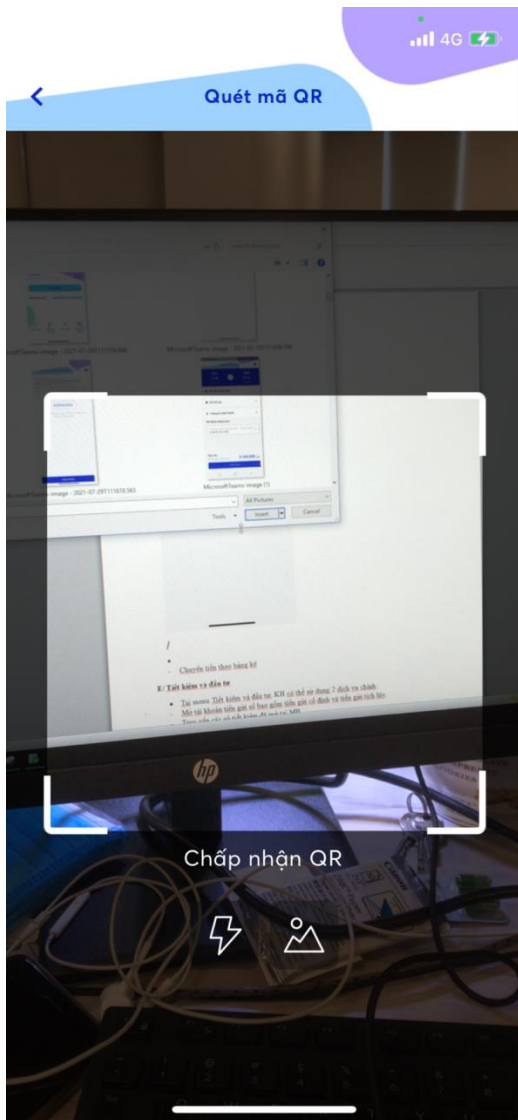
4G

Quét mã QR

MicrosoftTeams-image - 2021-07-29T111058.963

MicrosoftTeams-image (1)

All Pictures

Tools

Insert

Cancel

- Chuyển tiền theo bảng kê

E/ Tiết kiệm và đầu tư

- Tại menu Tiết kiệm và đầu tư, KH có thể sử dụng 2 dịch vụ chính:

Mở tài khoản tiền gửi số bao gồm tiền gửi cố định và tiền gửi tích lũy

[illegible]

hp

Chấp nhận QR